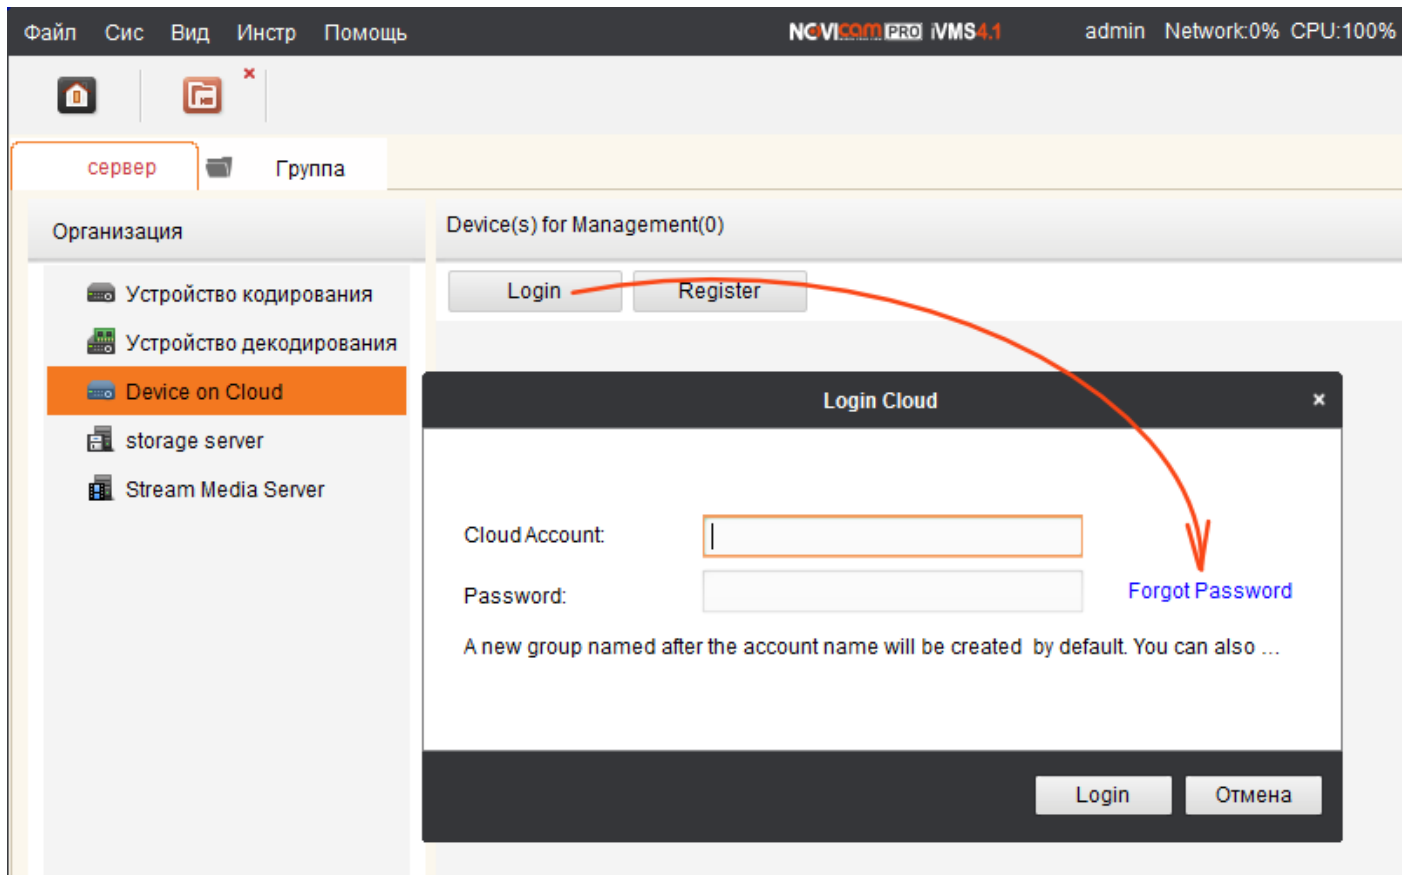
Файл Сис Вид Инстр Помощь

NOVIcom PRO iVMS4.1

admin Network:0% CPU:100%

сервер

Группа

Организация

Устройство кодирования

Устройство декодирования

Device on Cloud

storage server

Stream Media Server

Device(s) for Management(0)

Login

Register

Login Cloud

×

Cloud Account:

Password:

Forgot Password

A new group named after the account name will be created by default. You can also ...

Login

Отмена